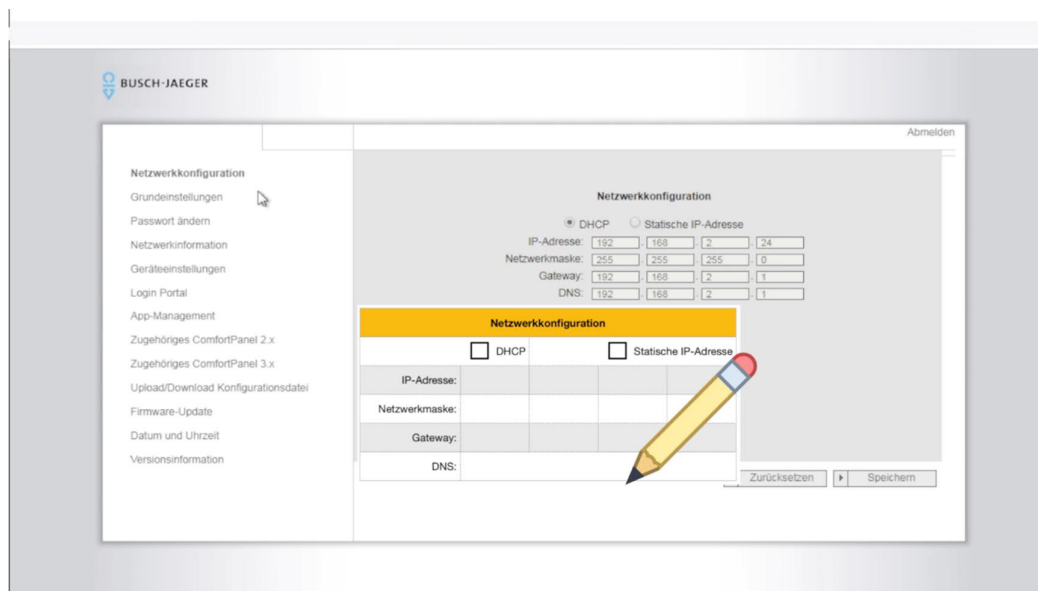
BUSCH-JAEGER

Abmelden

Netzwerkkonfiguration
Grundeinstellungen
Passwort ändern
Netzwerkinformation
Geräteeinstellungen
Login Portal
App-Management
Zugehöriges ComfortPanel 2.x
Zugehöriges ComfortPanel 3.x
Upload/Download Konfigurationsdatei
Firmware-Update
Datum und Uhrzeit
Versionsinformation

Netzwerkkonfiguration

DHCP Statische IP-Adresse

IP-Adresse: 192 . 168 . 2 . 24
Netzwerkmaske: 255 . 255 . 255 . 0
Gateway: 192 . 168 . 2 . 1
DNS: 192 . 168 . 2 . 1

| Netzwerkkonfiguration | | | | |
|---|---|---|---|---|
| | DHCP | | Statische IP-Adresse | |
| IP-Adresse: | | | | |
| Netzwerkmaske: | | | | |
| Gateway: | | | | |
| DNS: | | | | |

Zurücksetzen Speichern